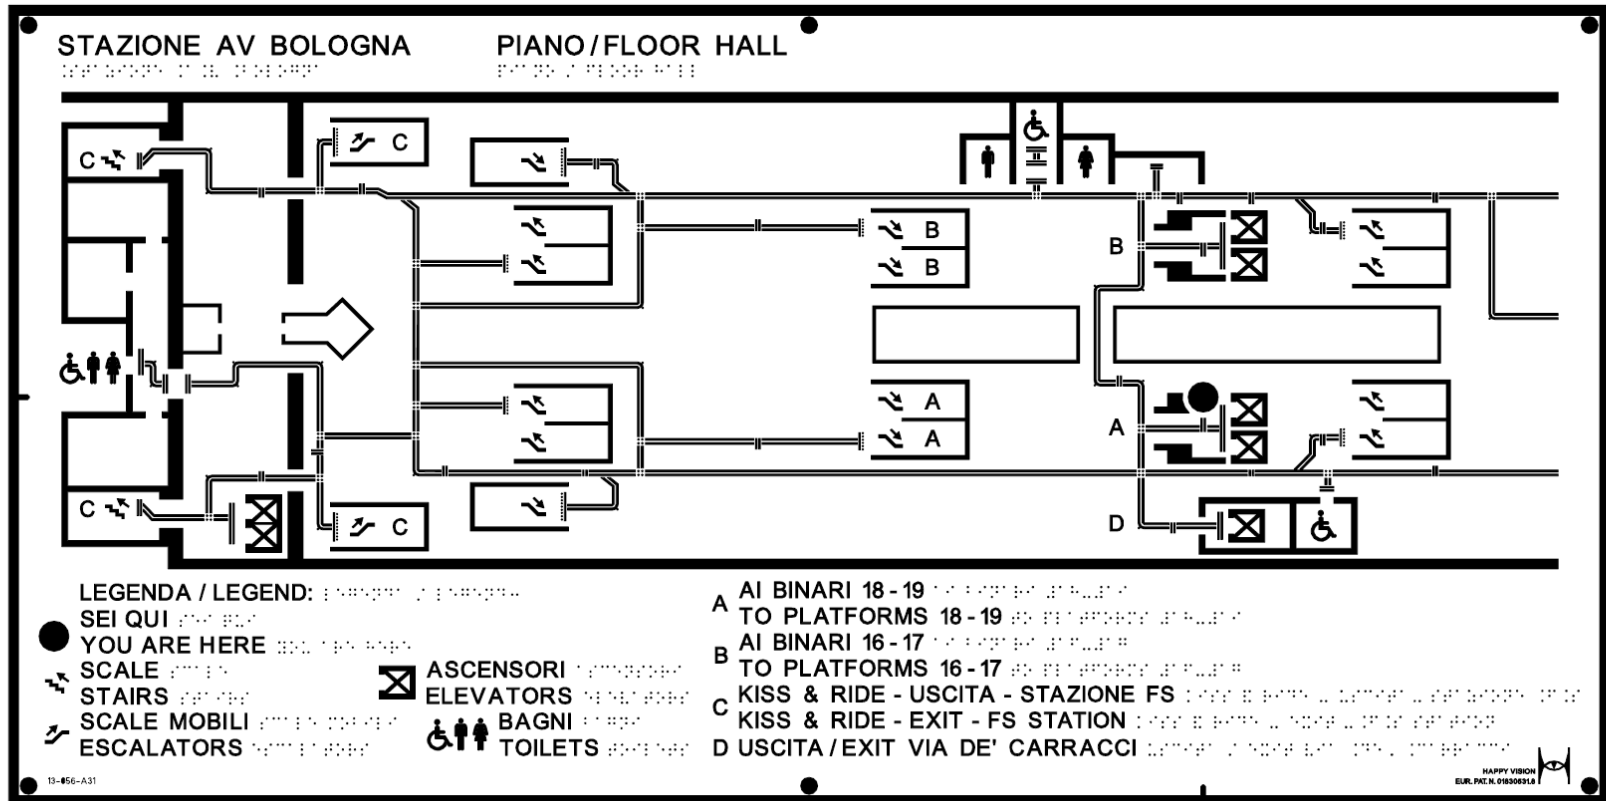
STAZIONE AV BOLOGNA

PIANO / FLOOR HALL

C
C
B
B
B
A
A
A
D
C
C

LEGENDA / LEGEND:

SEI QUI
YOU ARE HERE

SCALE
STAIRS

SCALE MOBILI
ESCALATORS

ASCENSORI
ELEVATORS

BAGNI
TOILETS

A AI BINARI 18 - 19
TO PLATFORMS 18 - 19

B AI BINARI 16 - 17
TO PLATFORMS 16 - 17

C KISS & RIDE - USCITA - STAZIONE FS
KISS & RIDE - EXIT - FS STATION

D USCITA / EXIT VIA DE' CARRACCI

13-056-A31

HAPPY VISION
EUR. PAT. N. 01830631.8